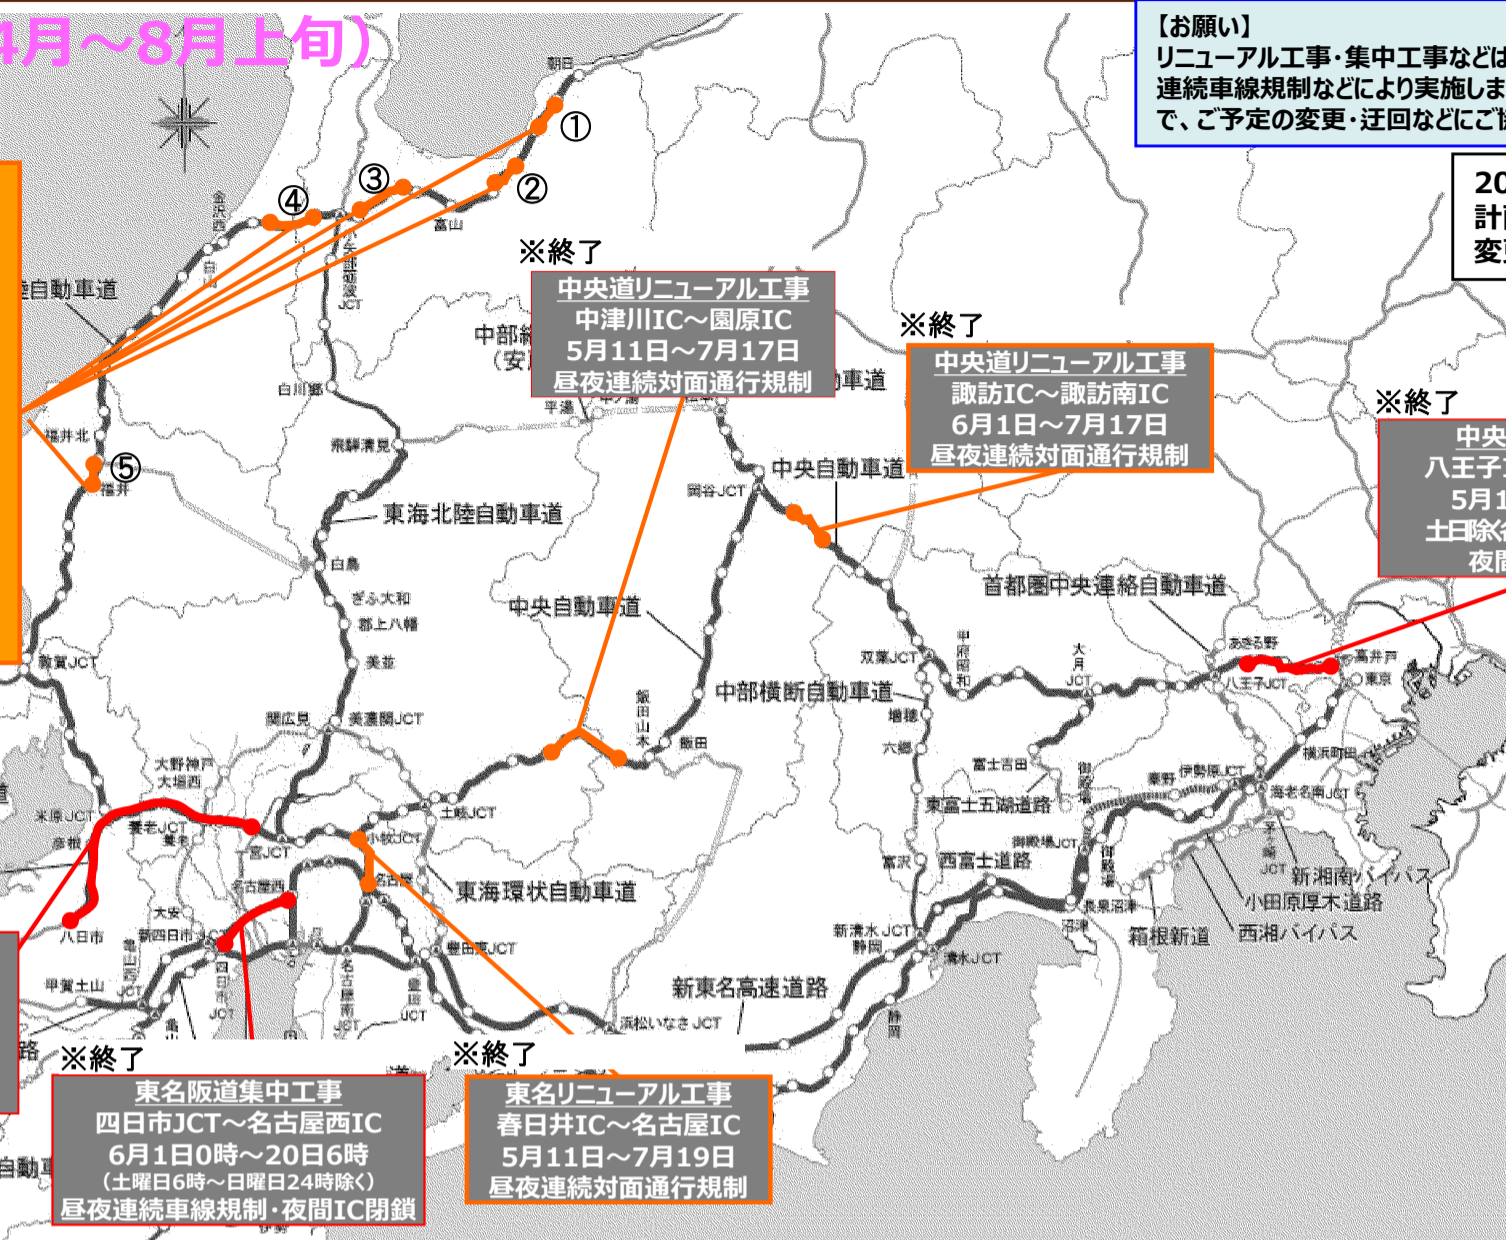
4月～8月上旬）

【お願い】
リニューアル工事・集中工事などは
連続車線規制などにより実施しま
で、ご予定の変更・迂回などにご協

20
計
変

朝日
①
②
③
④
富山
金沢西
白山
小矢部砺波JCT
陸自動車道
中部縦
（安
白川郷
飛騨清見
福井北
⑤
福井
東海北陸自動車道
白鳥
ぎふ大和
郡上八幡
美並
敦賀JCT
関広見
美濃関JCT
大野神戸
大垣西
米原JCT
彦根
養老JCT
一宮JCT
名古屋西
八日市
大安
四日市JCT
甲賀土山
亀山JCT
四日市JCT
名古屋南JCT
豊田東JCT
小牧JCT
春日井
東海環状自動車道
土岐JCT
飯田山本
飯田
中央自動車道
平湯
岡谷JCT
中央自動車道
首都圏中央連絡自動車道
双葉JCT
甲府昭和
大月JCT
中部横断自動車道
増穂
六郷
富士吉田
東富士五湖道路
西富士道路
御殿場JCT
富沢
新清水JCT
静岡
清水JCT
沼津
長泉沼津
箱根新道
西湘バイパス
小田原厚木道路
新湘南バイパス
海老名南JCT
伊勢原JCT
横浜町田
あきる野
八王子JCT
高井戸
東京
新東名高速道路
浜松いなさJCT
静岡

※終了
中央道リニューアル工事
中津川IC～園原IC
5月11日～7月17日
昼夜連続対面通行規制

※終了
中央道リニューアル工事
諏訪IC～諏訪南IC
6月1日～7月17日
昼夜連続対面通行規制

※終了
中央
八王子
5月1
土日除
夜間

※終了
東名阪道集中工事
四日市JCT～名古屋西IC
6月1日0時～20日6時
（土曜日6時～日曜日24時除く）
昼夜連続車線規制・夜間IC閉鎖

※終了
東名リニューアル工事
春日井IC～名古屋IC
5月11日～7月19日
昼夜連続対面通行規制

自動車
路